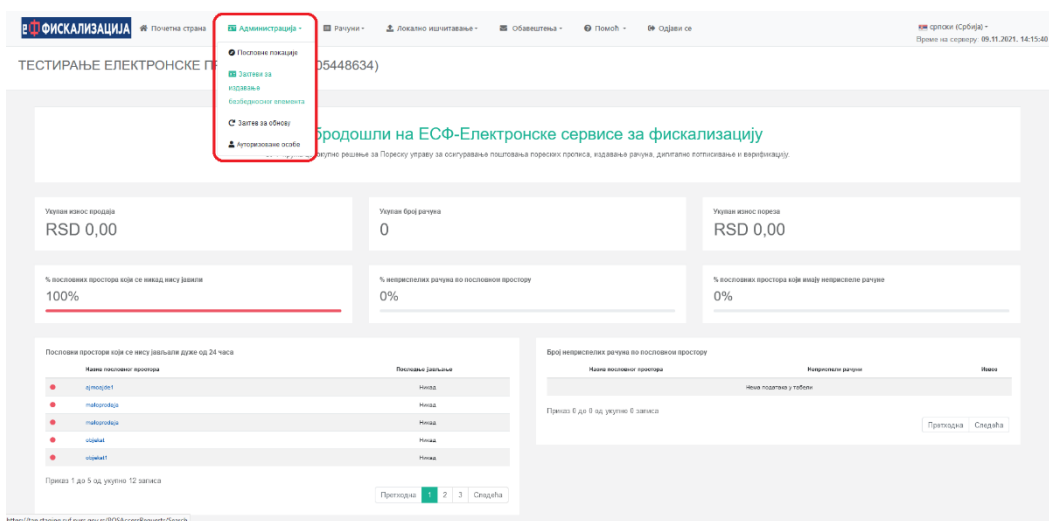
еФ ФИСКАЛИЗАЦИЈА Почетна страна Администрација Рачуни Локално ишчитавање Обавештења Помоћ Одјави се

српски (Србија)
Време на серверу: 09.11.2021. 14:15:40

Пословне локације
Захтеви за издавање безбедносног елемента
Захтев за обнову
Ауторизоване особе

ТЕСТИРАЊЕ ЕЛЕКТРОНСКЕ П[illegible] 05448634)

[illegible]бродошли на ЕСФ-Електронске сервисе за фискализацију

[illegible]окупне решење за Пореску управу за осигурање поштовања пореских прописа, издавање рачуна, дигитално потписивање и верификацију.

Укупан износ продаја
RSD 0,00

Укупан број рачуна
0

Укупан износ пореза
RSD 0,00

% пословних простора који се никад нису јавили
100%

% непристиглих рачуна по пословном простору
0%

% пословних простора који имају непристигле рачуне
0%

Пословни простори који се нису јављали дуже од 24 часа

| Назив пословног простора | Последње јављање |
|---|---|
| ajmozjde1 | Никад |
| maloprodaja | Никад |
| maloprodaja | Никад |
| objekat | Никад |
| objekat1 | Никад |

Приказ 1 до 5 од укупно 12 записа

Претходна 1 2 3 Следећа

Број непристиглих рачуна по пословном простору

| Назив пословног простора | Непристигли рачуни | Измена |
|---|---|---|
| Нема података у табели | | |

Приказ 0 до 0 од укупно 0 записа

Претходна Следећа

https://tap.staging.sud.purs.gov.rs/POSAccessRequests/Search